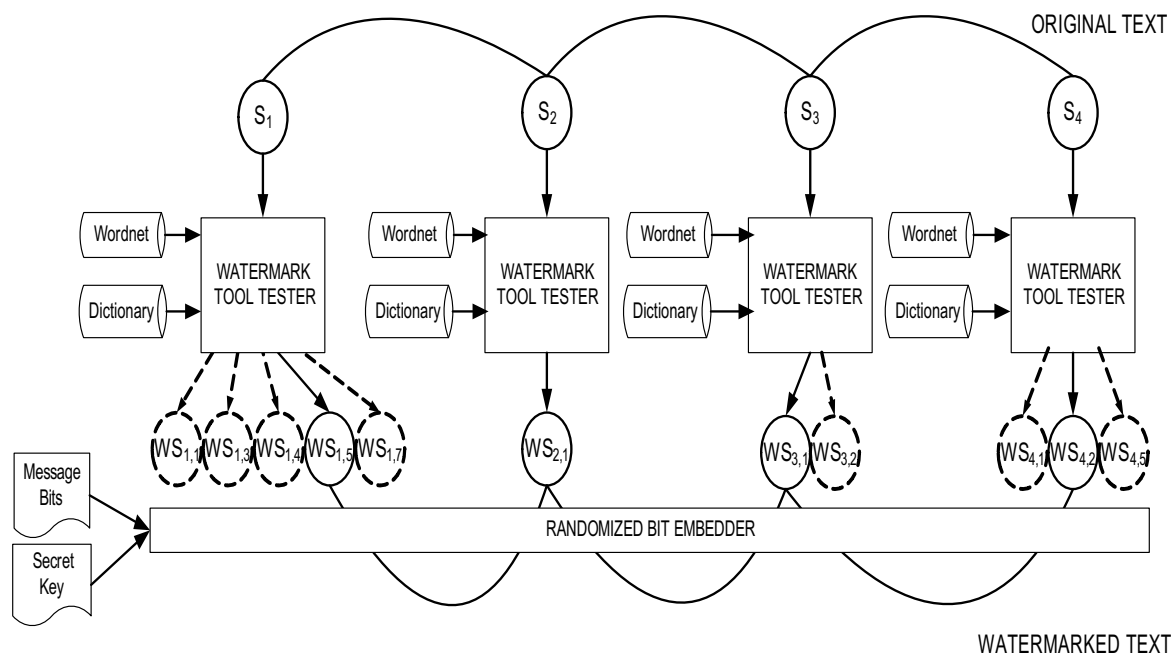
ORIGINAL TEXT

$S_1$ $S_2$ $S_3$ $S_4$

Wordnet
Dictionary
WATERMARK TOOL TESTER

Wordnet
Dictionary
WATERMARK TOOL TESTER

Wordnet
Dictionary
WATERMARK TOOL TESTER

Wordnet
Dictionary
WATERMARK TOOL TESTER

$WS_{1,1}$ $WS_{1,3}$ $WS_{1,4}$ $WS_{1,5}$ $WS_{1,7}$ $WS_{2,1}$ $WS_{3,1}$ $WS_{3,2}$ $WS_{4,1}$ $WS_{4,2}$ $WS_{4,5}$

Message Bits

Secret Key

RANDOMIZED BIT EMBEDDER

WATERMARKED TEXT